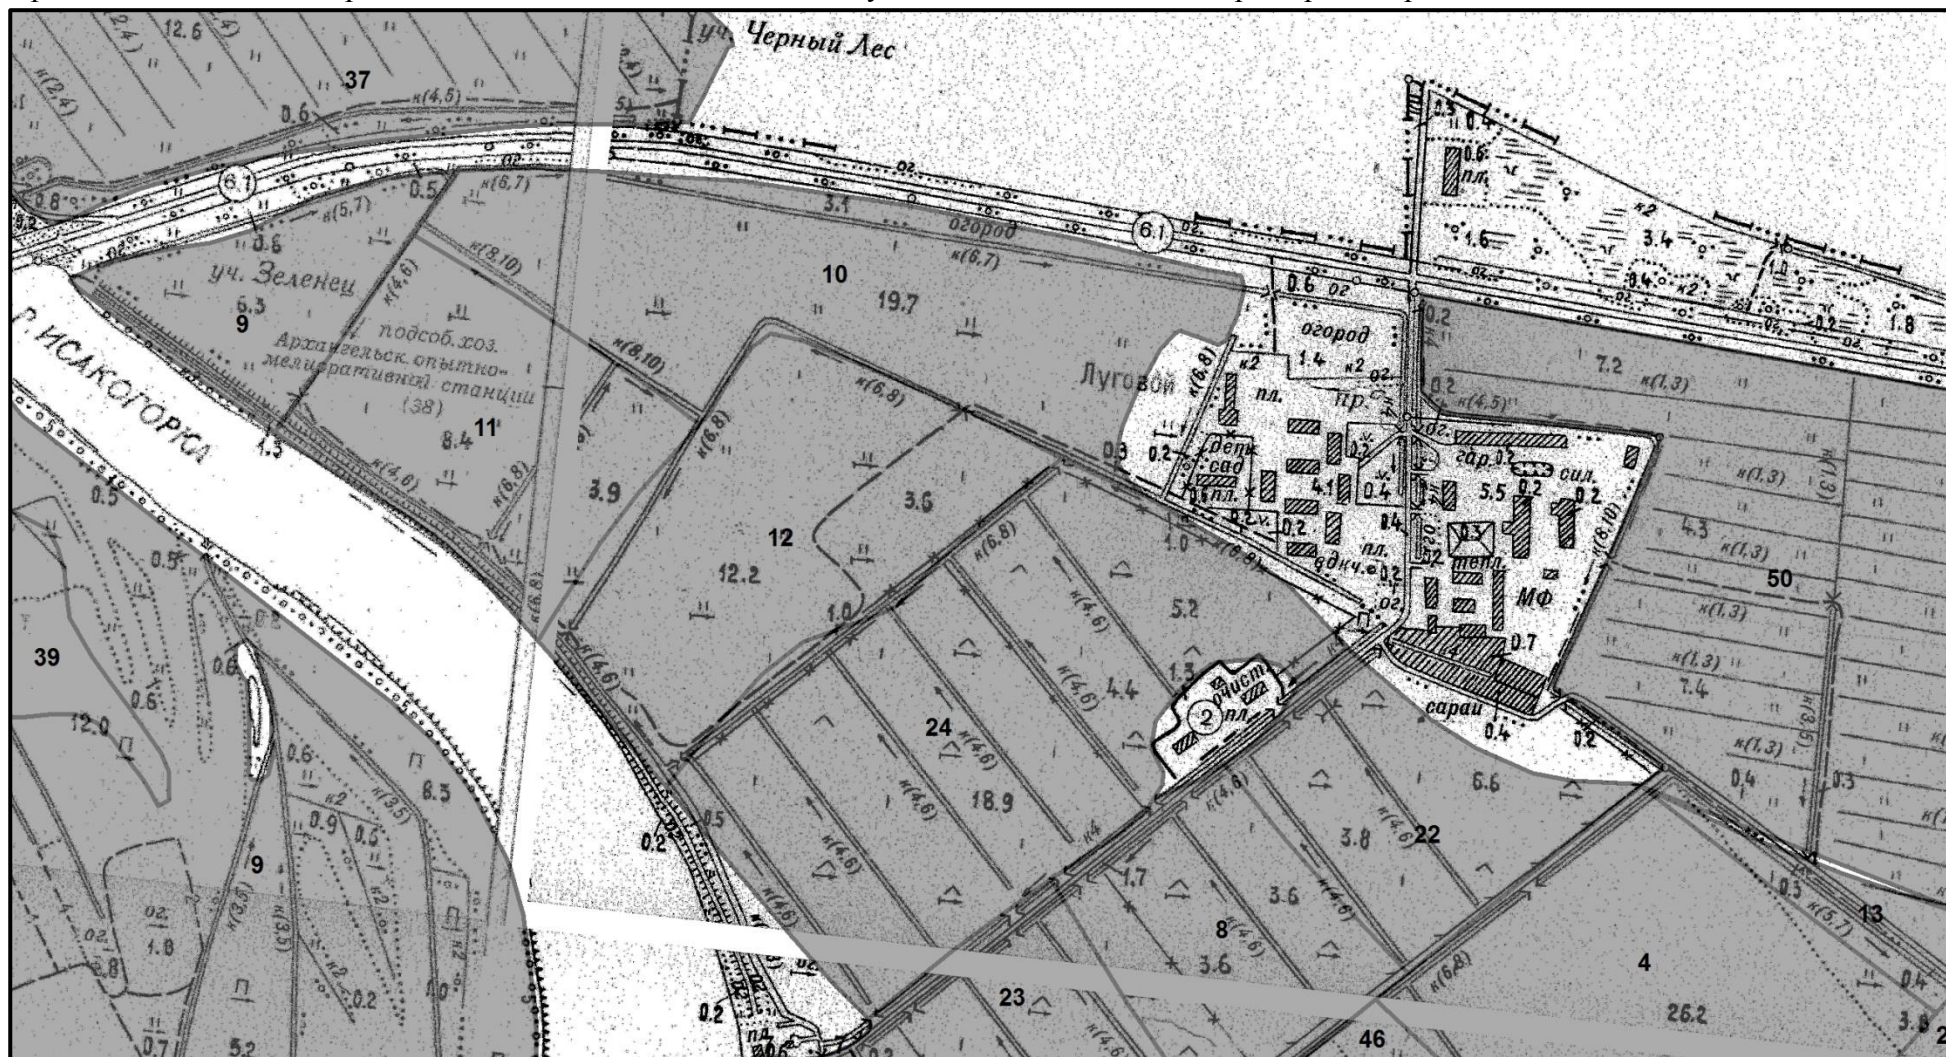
уч. Черный Лес
12.6
37
к(2,4)
к(4,5)
0.6
6.1
0.5
к(6,7)
0.8
к(5,7)
0.6
3.1
огород
к(6,7)
6.1
уч. Зеленец
к(4,6)
к(8,10)
10
19.7
6.3
9
подсоб. хоз.
Архангельск. опытно-мелиоративной станции
(38)
к(8,10)
Р. ИСАКОГОРКА
8.4
11
1.5
к(4,6)
к(6,8)
к(6,8)
к(6,8)
3.9
3.6
12
12.2
1.0
к(6,8)
Луговой
огород
1.4
пл.
пр.
дет. сад
пл.
гар.
сил.
4.1
0.4
5.5
пл.
теп.
МФ
сараи
0.4
0.2
0.6
0.2
1.6
3.4
1.8
7.2
к(1,3)
к(4,5)
к(6,10)
4.3
к(1,3)
50
к(1,3)
к(1,3)
7.4
к(1,3)
0.4
0.3
0.7
5.2
к(4,6)
1.3
4.4
2
очист. пл.
24
к(4,6)
18.9
к(4,6)
6.6
3.8
22
к(4,6)
3.6
8
1.7
3.6
23
46
4
26.2
к(6,8)
13
к(3,7)
0.4
3.8
0.5
0.5
39
0.6
12.0
0.6
6.5
0.9
0.6
к2
к(3,5)
9
к(3,5)
1.0
0.2
0.7
5.2
0.2
0.2
0.5
к(4,6)
к(4,6)